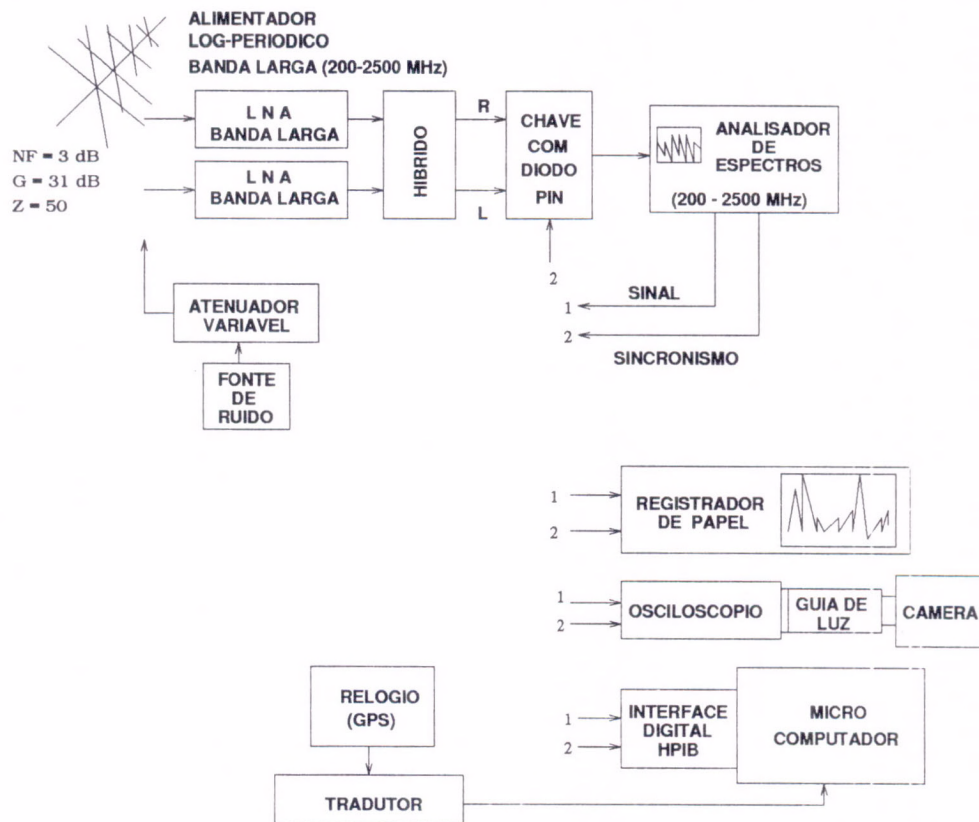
ALIMENTADOR
LOG-PERIODICO
BANDA LARGA (200-2500 MHz)

L N A
BANDA LARGA

L N A
BANDA LARGA

NF = 3 dB
G = 31 dB
Z = 50

HIBRIDO

R

L

CHAVE
COM
DIODO
PIN

2

ANALISADOR
DE
ESPECTROS

(200 - 2500 MHz)

SINAL

1

2

SINCRONISMO

ATENUADOR
VARIAVEL

FONTE
DE
RUIDO

1

2

REGISTRADOR
DE PAPEL

1

2

OSCILOSCOPIO

GUIA DE
LUZ

CAMERA

RELOGIO
(GPS)

TRADUTOR

1

2

INTERFACE
DIGITAL
HPIB

MICRO
COMPUTADOR